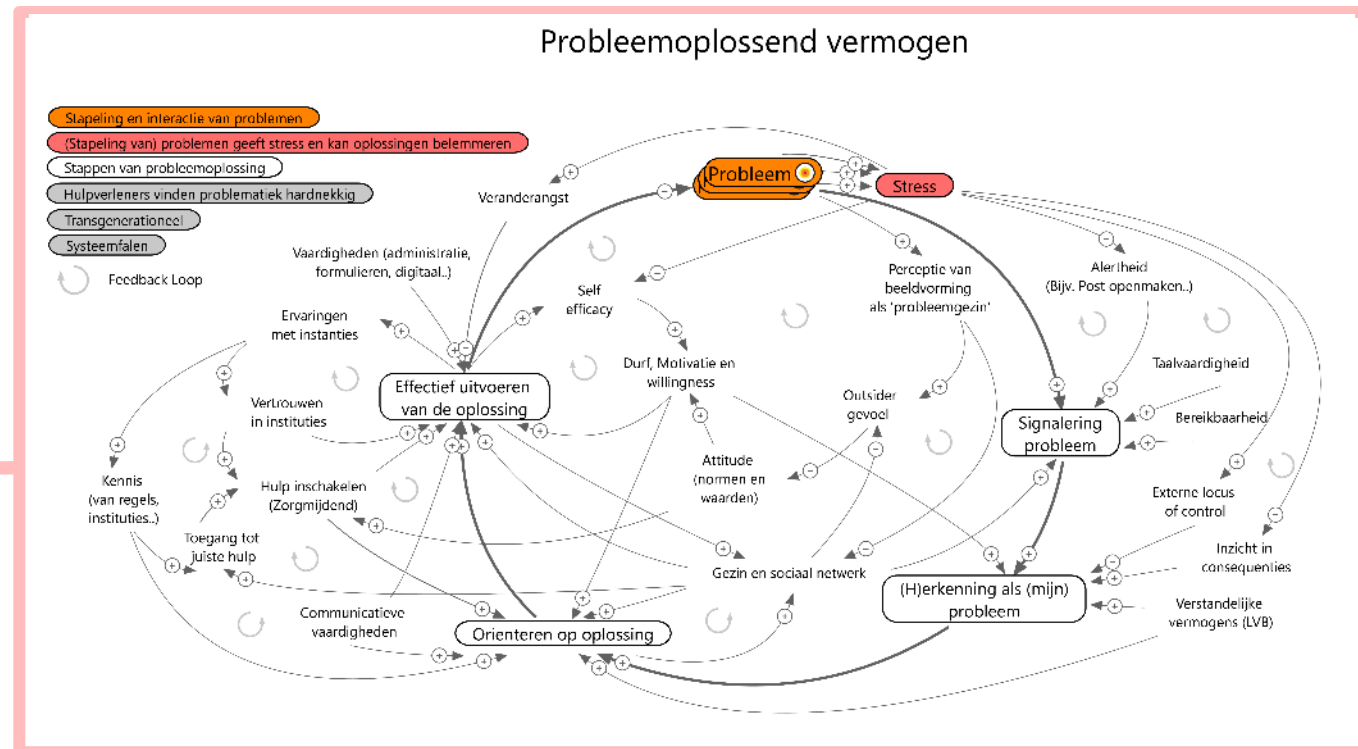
Probleemoplossend vermogen

Stapeling en interactie van problemen
(Stapeling van) problemen geeft stress en kan oplossingen belemmeren
Stappen van probleemoplossing
Hulpverleners vinden problematiek hardnekkig
Transgenerationeel
Systeemfalen
Feedback Loop

Probleem
Stress
Veranderangst
Vaardigheden (administratie, formulieren, digitaal..)
Self efficacy
Perceptie van beeldvorming als 'probleemgezin'
Alertheid (Bijv. Post openmaken..)
Ervaringen met instanties
Durf, Motivatie en willingness
Taalvaardigheid
Effectief uitvoeren van de oplossing
Outsider gevoel
Vertrouwen in instituties
Signalering probleem
Bereikbaarheid
Attitude (normen en waarden)
Kennis (van regels, instituties..)
Hulp inschakelen (Zorgmijdend)
Externe locus of control
Toegang tot juiste hulp
Gezin en sociaal netwerk
Inzicht in consequenties
(H)erkenning als (mijn) probleem
Communicatieve vaardigheden
Verstandelijke vermogens (LVB)
Orienteren op oplossing